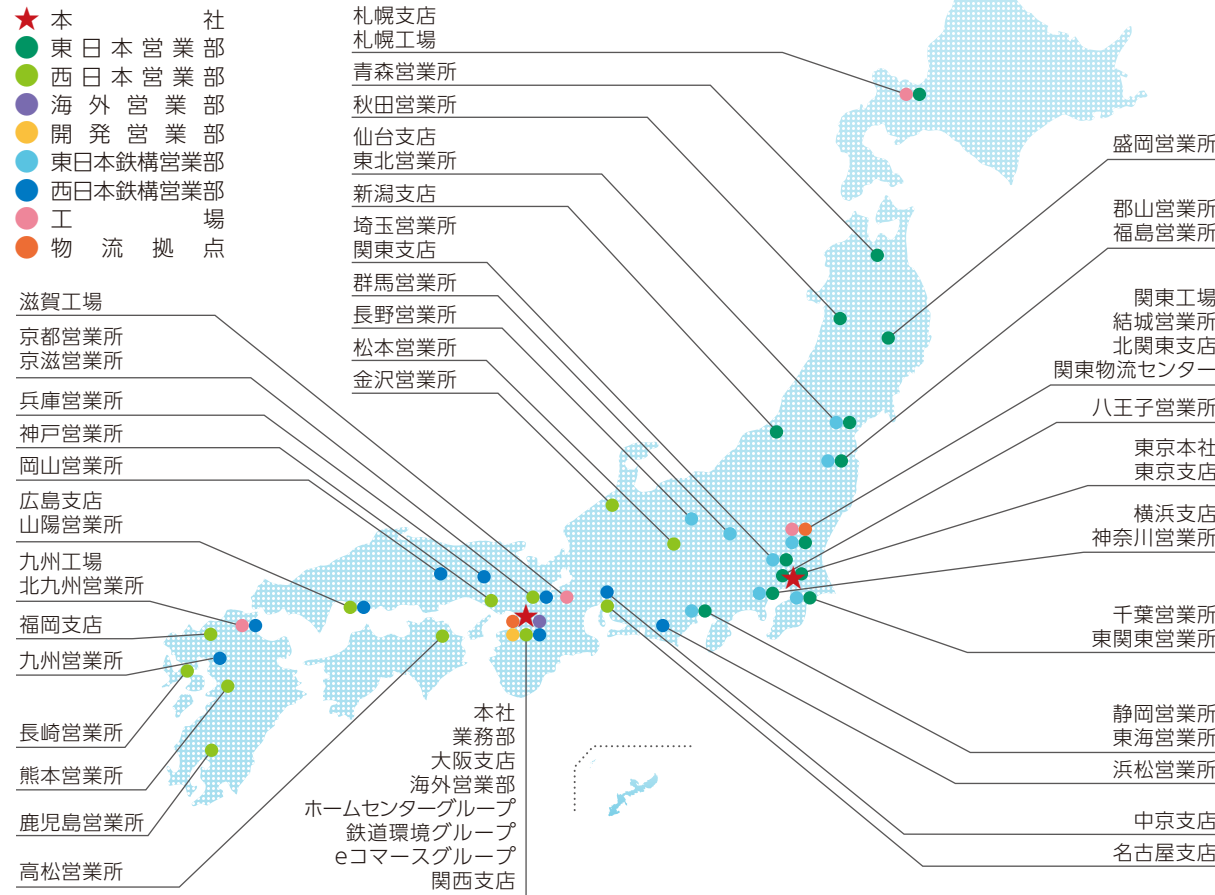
本社
東日本営業部
西日本営業部
海外営業部
開発営業部
東日本鉄構営業部
西日本鉄構営業部
工場
物流拠点

札幌支店
札幌工場
青森営業所
秋田営業所
仙台支店
東北営業所
新潟支店
埼玉営業所
関東支店
群馬営業所
長野営業所
松本営業所
金沢営業所

滋賀工場
京都営業所
京滋営業所
兵庫営業所
神戸営業所
岡山営業所
広島支店
山陽営業所
九州工場
北九州営業所
福岡支店
九州営業所
長崎営業所
熊本営業所
鹿児島営業所
高松営業所

盛岡営業所
郡山営業所
福島営業所
関東工場
結城営業所
北関東支店
関東物流センター
八王子営業所
東京本社
東京支店
横浜支店
神奈川営業所
千葉営業所
東関東営業所
静岡営業所
東海営業所
浜松営業所
中京支店
名古屋支店

本社
業務部
大阪支店
海外営業部
ホームセンターグループ
鉄道環境グループ
eコマースグループ
関西支店